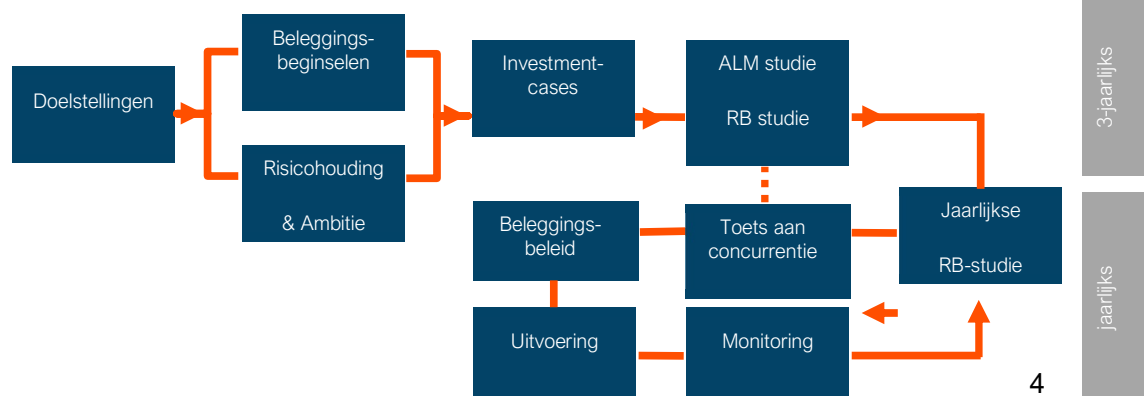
Doelstellingen

Beleggingsbeginselen

Risicohouding

& Ambitie

Investment-cases

ALM studie

RB studie

Jaarlijkse

RB-studie

Toets aan concurrentie

Beleggingsbeleid

Uitvoering

Monitoring

3-jaarlijks

jaarlijks

4